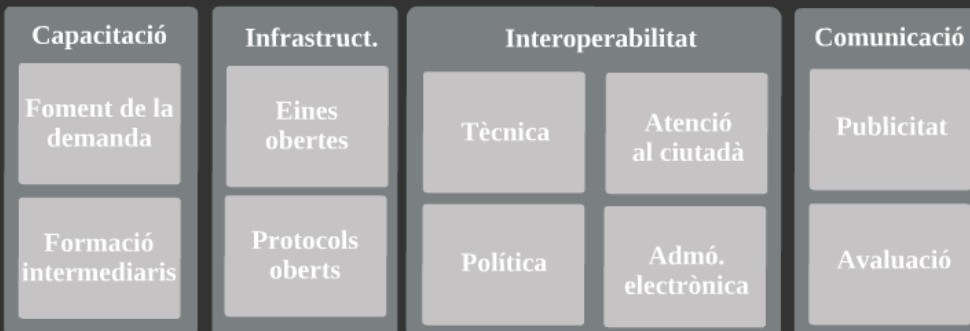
Capacitació

Foment de la demanda

Formació intermediaris

Infrastruct.

Eines obertes

Protocols oberts

Interoperabilitat

Tècnica

Atenció al ciutadà

Política

Admó. electrònica

Comunicació

Publicitat

Avaluació